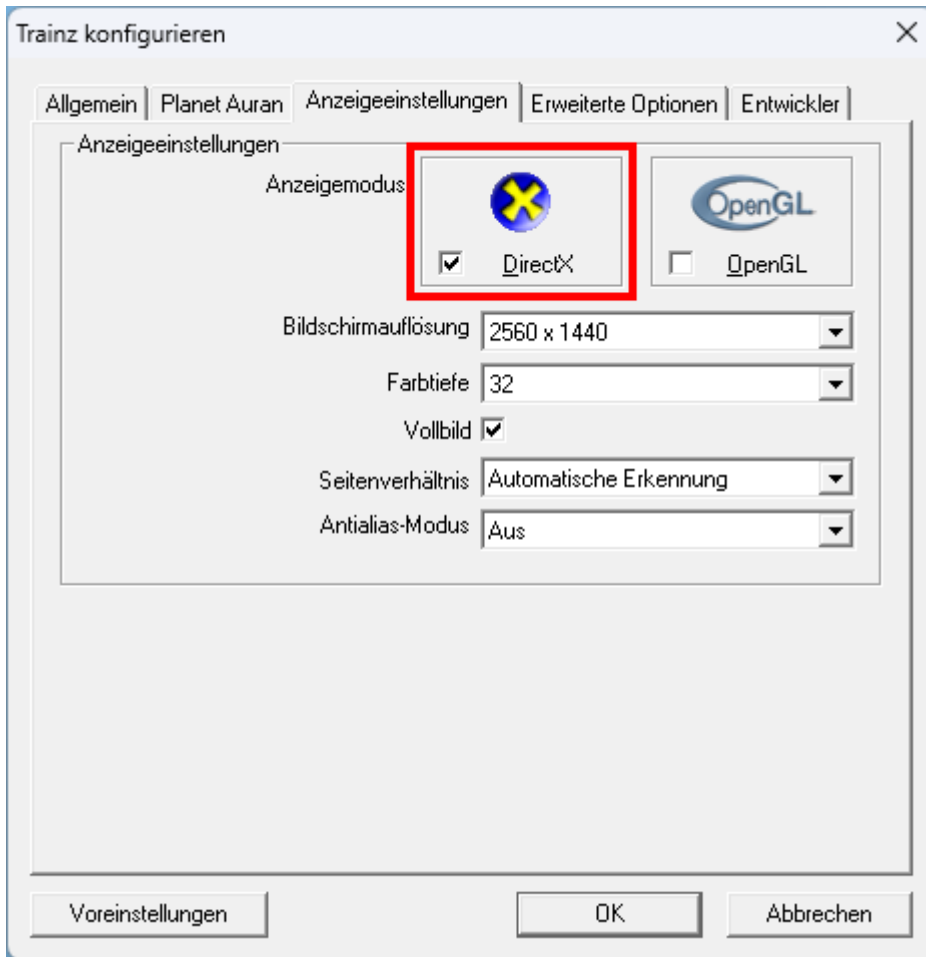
Trainz konfigurieren

Allgemein | Planet Auran | Anzeigeeinstellungen | Erweiterte Optionen | Entwickler

Anzeigeeinstellungen

Anzeigemodus

DirectX

OpenGL

OpenGL

Bildschirmauflösung 2560 x 1440

Farbtiefe 32

Vollbild

Seitenverhältnis Automatische Erkennung

Antialias-Modus Aus

Voreinstellungen

OK

Abbrechen